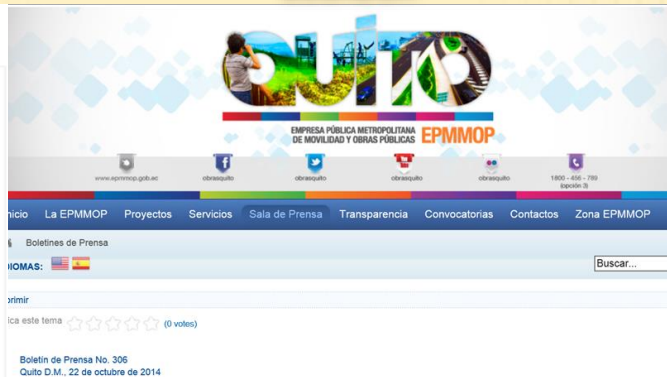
QUITO

EMPRESA PÚBLICA METROPOLITANA DE MOVILIDAD Y OBRAS PÚBLICAS EPMMOP

www.epmmop.gob.ec obrasquito obrasquito obrasquito obrasquito 1800 - 456 - 789 (opción 3)

nicio La EPMMOP Proyectos Servicios Sala de Prensa Transparencia Convocatorias Contactos Zona EPMMOP

Boletines de Prensa

DIOMAS:

Buscar...

primir

ica este tema (0 votes)

Boletín de Prensa No. 306
Quito D.M., 22 de octubre de 2014